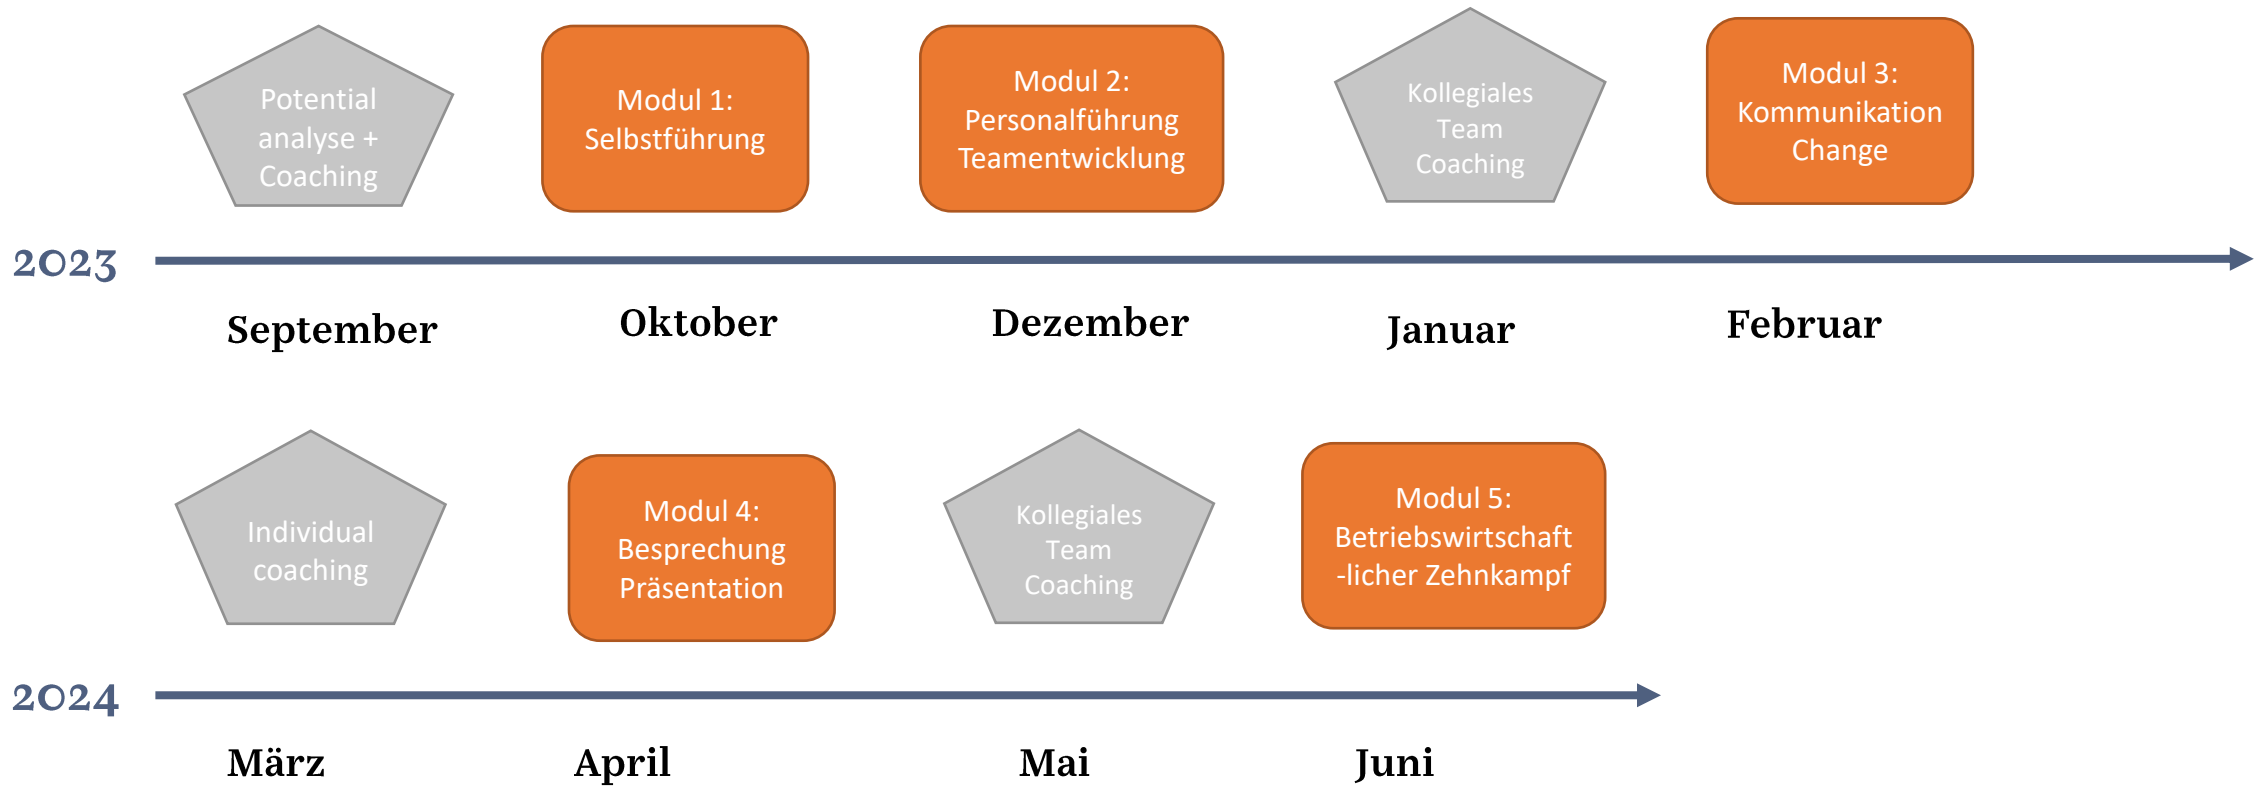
Potential analyse + Coaching

Modul 1: Selbstführung

Modul 2: Personalführung Teamentwicklung

Kollegiales Team Coaching

Modul 3: Kommunikation Change

2023

September

Oktober

Dezember

Januar

Februar

Individual coaching

Modul 4: Besprechung Präsentation

Kollegiales Team Coaching

Modul 5: Betriebswirtschaft -licher Zehnkampf

2024

März

April

Mai

Juni